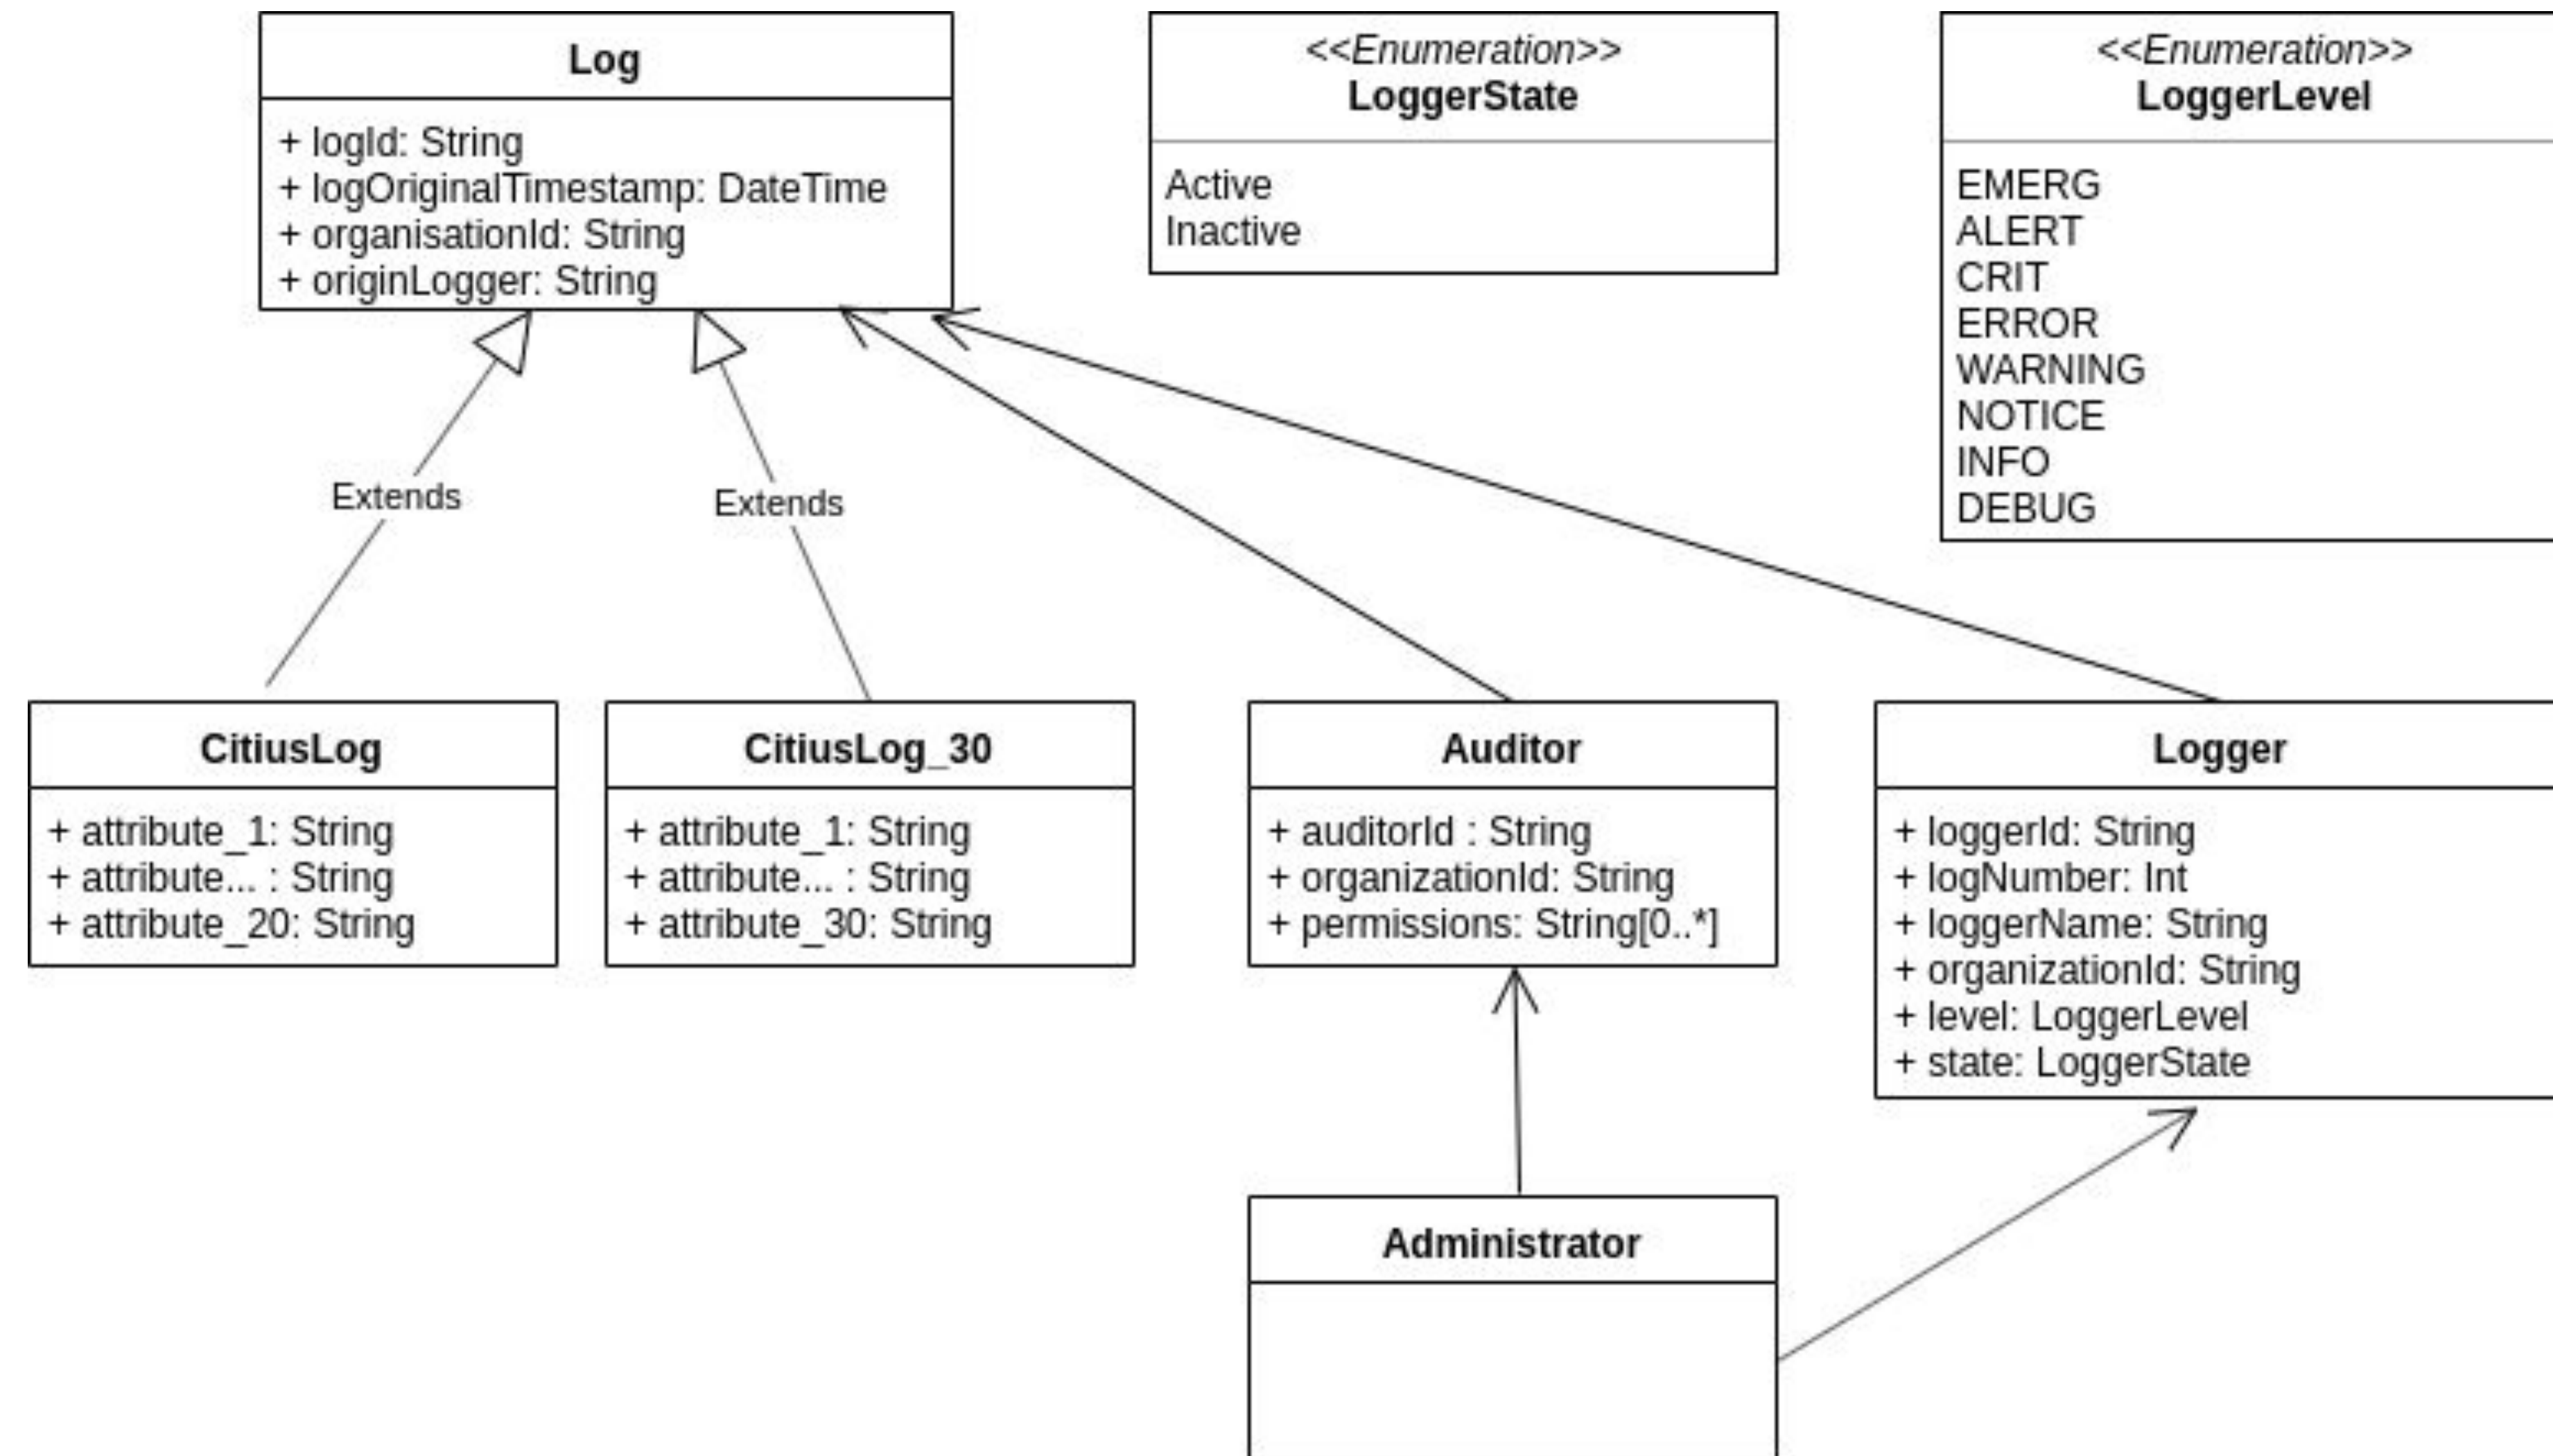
Log

+ logId: String
+ logOriginalTimestamp: DateTime
+ organisationId: String
+ originLogger: String

<<Enumeration>>
LoggerState

Active
Inactive

<<Enumeration>>
LoggerLevel

EMERG
ALERT
CRIT
ERROR
WARNING
NOTICE
INFO
DEBUG

Extends

Extends

CitiusLog

+ attribute_1: String
+ attribute... : String
+ attribute_20: String

CitiusLog_30

+ attribute_1: String
+ attribute... : String
+ attribute_30: String

Auditor

+ auditorId : String
+ organizationId: String
+ permissions: String[0..*]

Logger

+ loggerId: String
+ logNumber: Int
+ loggerName: String
+ organizationId: String
+ level: LoggerLevel
+ state: LoggerState

Administrator